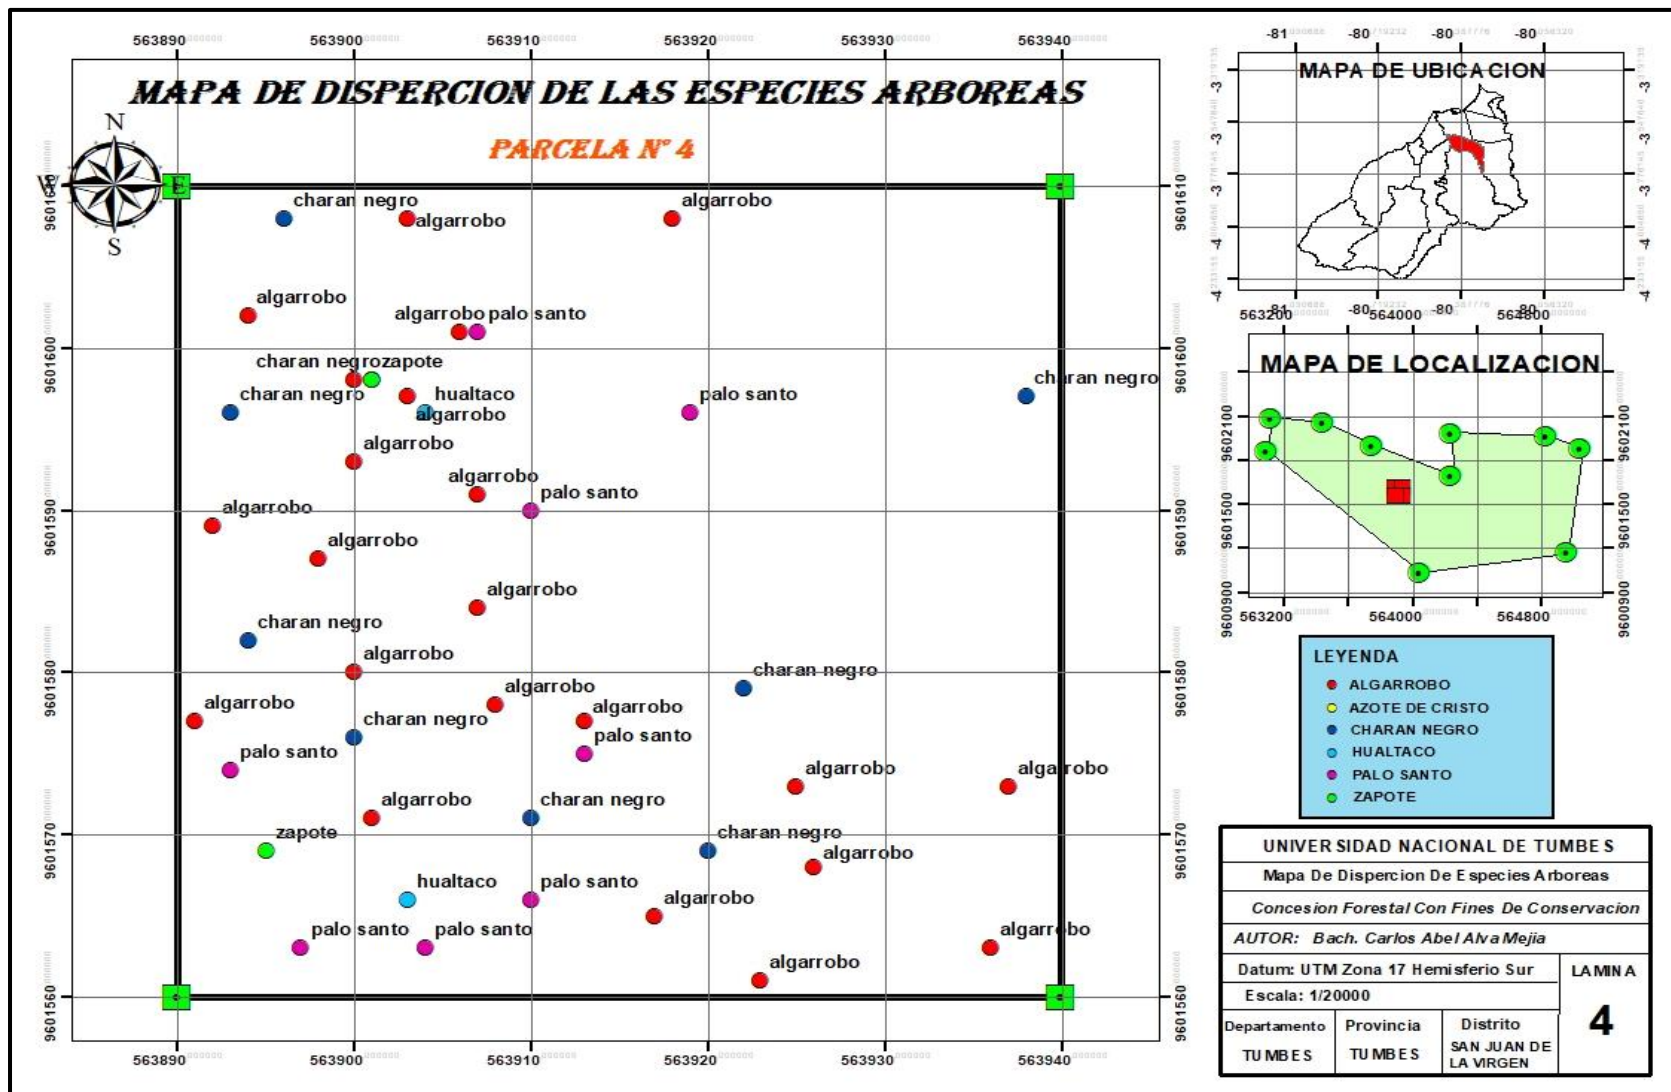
563890 563900 563910 563920 563930 563940

MAPA DE DISPERCION DE LAS ESPECIES ARBOREAS

PARCELA N° 4

N
W E
S

9601610 9601600 9601590 9601580 9601570 9601560

charan negro
algarrobo
algarrobo
algarrobo
algarrobo palo santo
charan negro zapote
charan negro
hualtaco
algarrobo
palo santo
charan negro
algarrobo
algarrobo
palo santo
algarrobo
algarrobo
algarrobo
charan negro
algarrobo
charan negro
algarrobo
algarrobo
charan negro
algarrobo
palo santo
palo santo
algarrobo
algarrobo
algarrobo
charan negro
zapote
charan negro
algarrobo
hualtaco
palo santo
algarrobo
palo santo
palo santo
algarrobo
algarrobo

563890 563900 563910 563920 563930 563940

-81 -80 -80 -80

MAPA DE UBICACION

-3 -3 -3 -3 -4 -4

563200 564000 564800

MAPA DE LOCALIZACION

9602100 9601500 9600900

563200 564000 564800

LEYENDA
ALGARROBO
AZOTE DE CRISTO
CHARAN NEGRO
HUALTACO
PALO SANTO
ZAPOTE

| UNIVERSIDAD NACIONAL DE TUMBES | | | |
|---|---|---|---|
| Mapa De Dispercion De Especies Arboreas | | | |
| Concesion Forestal Con Fines De Conservacion | | | |
| AUTOR: Bach. Carlos Abel Alva Mejia | | | |
| Datum: UTM Zona 17 Hemisferio Sur | | | LAMINA |
| Escala: 1/20000 | | | 4 |
| Departamento TUMBES | Provincia TUMBES | Distrito SAN JUAN DE LA VIRGEN | |